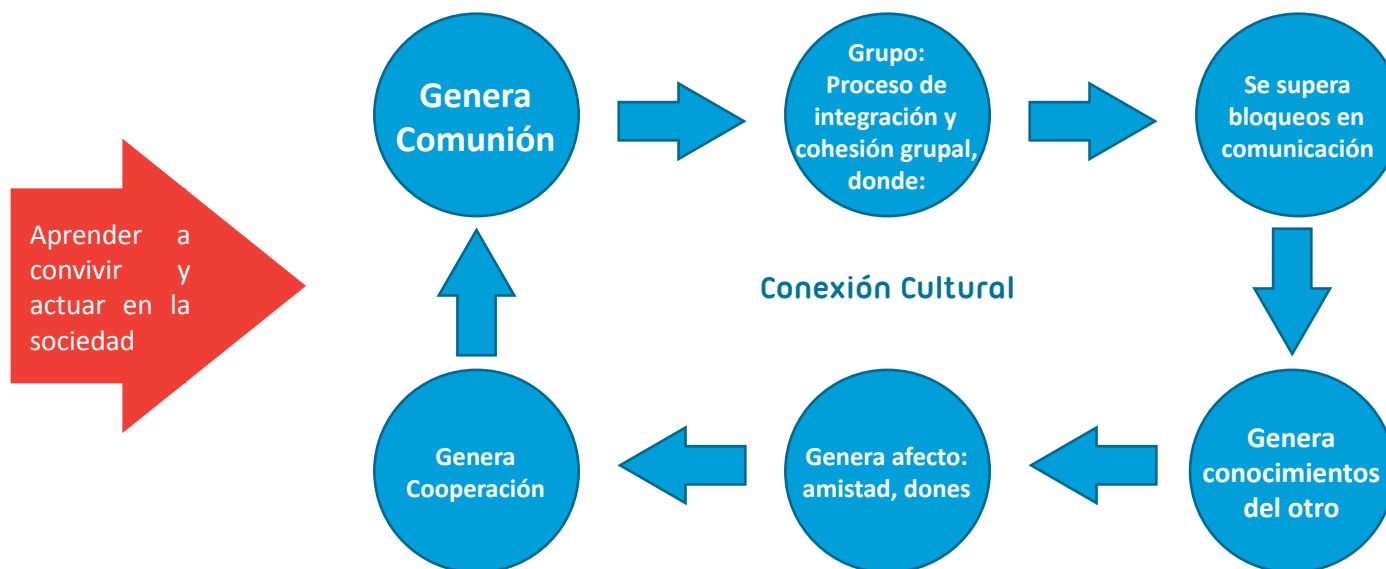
Aprender a convivir y actuar en la sociedad

Genera Comunión

Grupo: Proceso de integración y cohesión grupal, donde:

Se supera bloqueos en comunicación

Conexión Cultural

Genera conocimientos del otro

Genera afecto: amistad, dones

Genera Cooperación